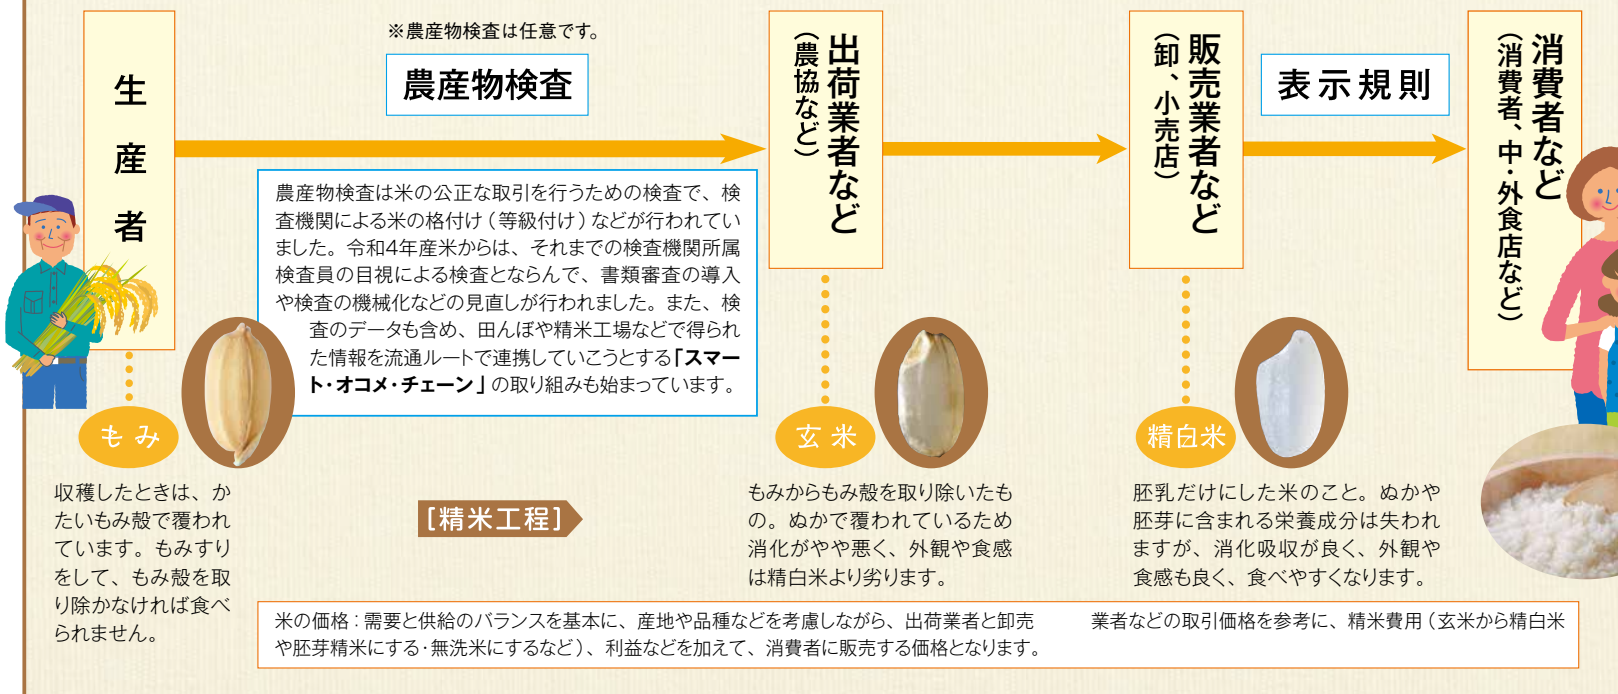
生産者

※農産物検査は任意です。

農産物検査

農産物検査は米の公正な取引を行うための検査で、検査機関による米の格付け（等級付け）などが行われていました。令和4年産米からは、それまでの検査機関所属検査員の目視による検査とならんで、書類審査の導入や検査の機械化などの見直しが行われました。また、検査のデータも含め、田んぼや精米工場などで得られた情報を流通ルートで連携していこうとする「スマート・オコメ・チェーン」の取り組みも始まっています。

出荷業者など（農協など）

販売業者など（卸、小売店）

表示規則

消費者など（消費者、中・外食店など）

もみ

収穫したときは、かたいもみ殻で覆われています。もみすりをして、もみ殻を取り除かなければ食べられません。

［精米工程］

玄米

もみからもみ殻を取り除いたもの。ぬかで覆われているため消化がやや悪く、外観や食感は精白米より劣ります。

精白米

胚乳だけにした米のこと。ぬかや胚芽に含まれる栄養成分は失われますが、消化吸収が良く、外観や食感も良く、食べやすくなります。

米の価格：需要と供給のバランスを基本に、産地や品種などを考慮しながら、出荷業者と卸売業者などの取引価格を参考に、精米費用（玄米から精白米や胚芽精米にする・無洗米にするなど）、利益などを加えて、消費者に販売する価格となります。